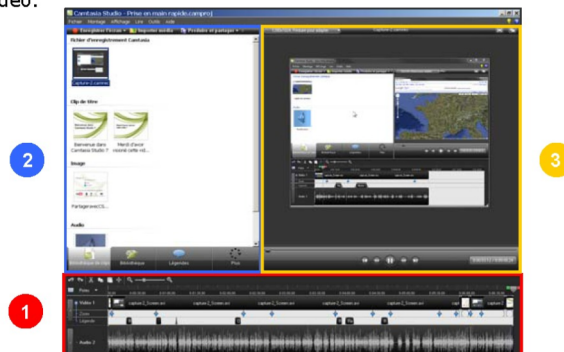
vidéo.

Camtasia Studio - Prise en main rapide.camproj

Fichier Montage Affichage Liste Outils Aide

Enregistrer l'écran Importer media Produire et partager

Fichier d'enregistrement Camtasia

Capture-1.camrec

Clip de titre

Bienvenue dans Camtasia Studio 7

Merci d'avoir visionné cette vid...

Image

Partagerave.C3...

Audio

Bibliothèque de clips

Bibliothèque

Légendes

Plus

2

3

1

Vidéo 1

Capture-2_Screen.avi

Zoom

Légende

Audio 2